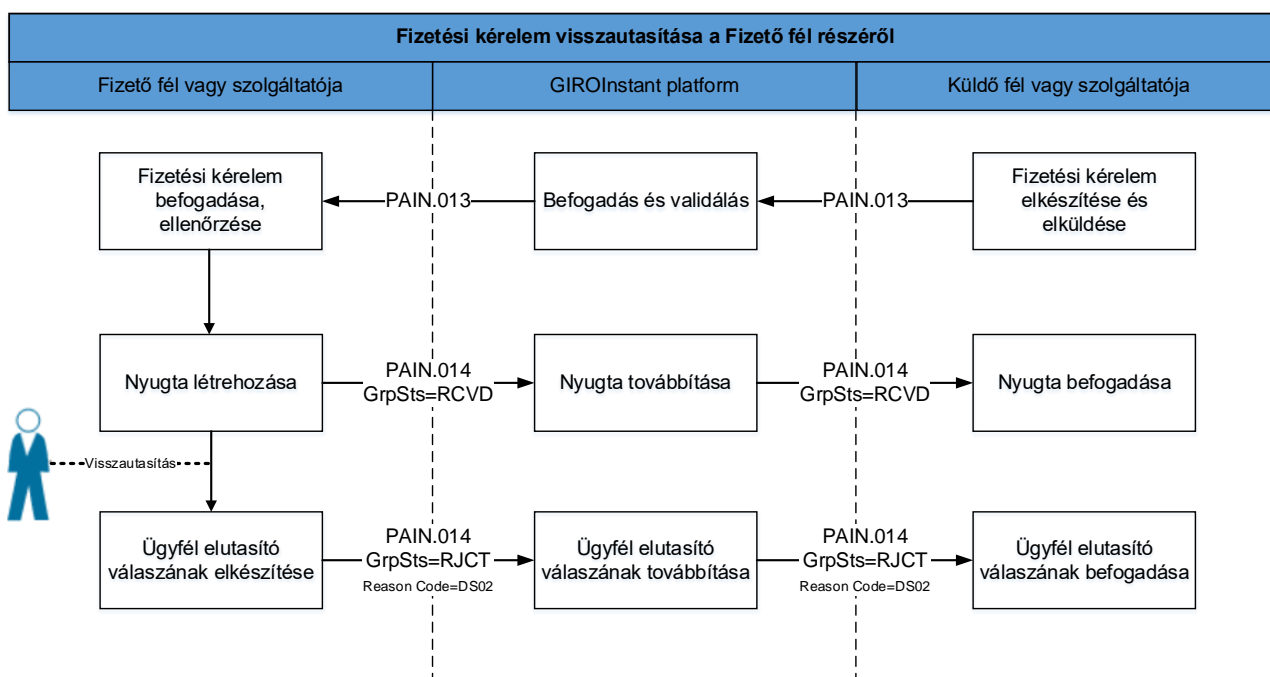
Fizetési kérelem visszautasítása a Fizető fél részéről

Fizető fél vagy szolgáltatója

GIROInstant platform

Küldő fél vagy szolgáltatója

Fizetési kérelem befogadása, ellenőrzése

PAIN.013

Befogadás és validálás

PAIN.013

Fizetési kérelem elkészítése és elküldése

Nyugta létrehozása

PAIN.014
GrpSts=RCVD

Nyugta továbbítása

PAIN.014
GrpSts=RCVD

Nyugta befogadása

Visszautasítás

Ügyfél elutasító válaszának elkészítése

PAIN.014
GrpSts=RJCT
Reason Code=DS02

Ügyfél elutasító válaszának továbbítása

PAIN.014
GrpSts=RJCT
Reason Code=DS02

Ügyfél elutasító válaszának befogadása